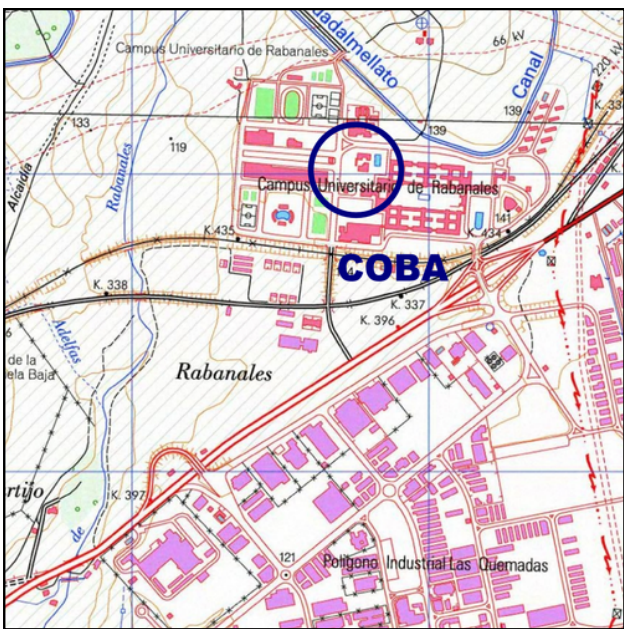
Campus Universitario de Rabanales
adalmellato
66 kV
Canal
22 kV
139
K. 33
133
119
139
Alcaidía
Rabanales
Campus Universitario de Rabanales
141
K. 435
K. 434
COBA
K. 338
K. 337
K. 396
Adelfas
de la
ela Baja
Rabanales
rtijo
K. 397
de
121
Polígono Industrial Las Quemadas